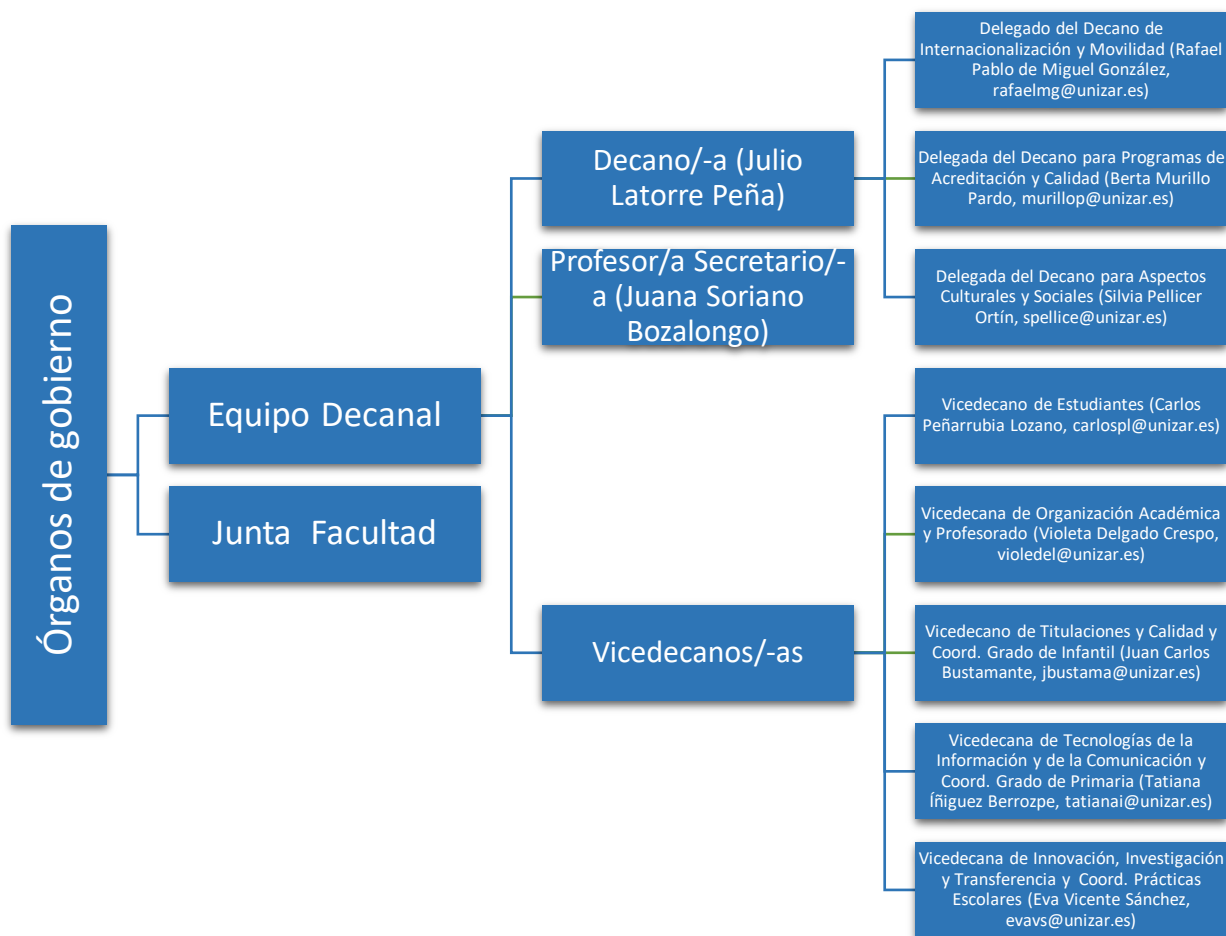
Órganos de gobierno

Equipo Decanal

Junta Facultad

Decano/-a (Julio Latorre Peña)

Profesor/a Secretario/-a (Juana Soriano Bozalongo)

Vicedecanos/-as

Delegado del Decano de Internacionalización y Movilidad (Rafael Pablo de Miguel González, rafaelmg@unizar.es)

Delegada del Decano para Programas de Acreditación y Calidad (Berta Murillo Pardo, murillop@unizar.es)

Delegada del Decano para Aspectos Culturales y Sociales (Silvia Pellicer Ortín, spellice@unizar.es)

Vicedecano de Estudiantes (Carlos Peñarrubia Lozano, carlospl@unizar.es)

Vicedecana de Organización Académica y Profesorado (Violeta Delgado Crespo, violedel@unizar.es)

Vicedecano de Titulaciones y Calidad y Coord. Grado de Infantil (Juan Carlos Bustamante, jbustama@unizar.es)

Vicedecana de Tecnologías de la Información y de la Comunicación y Coord. Grado de Primaria (Tatiana Íñiguez Berrozpe, tatianai@unizar.es)

Vicedecana de Innovación, Investigación y Transferencia y Coord. Prácticas Escolares (Eva Vicente Sánchez, evavs@unizar.es)